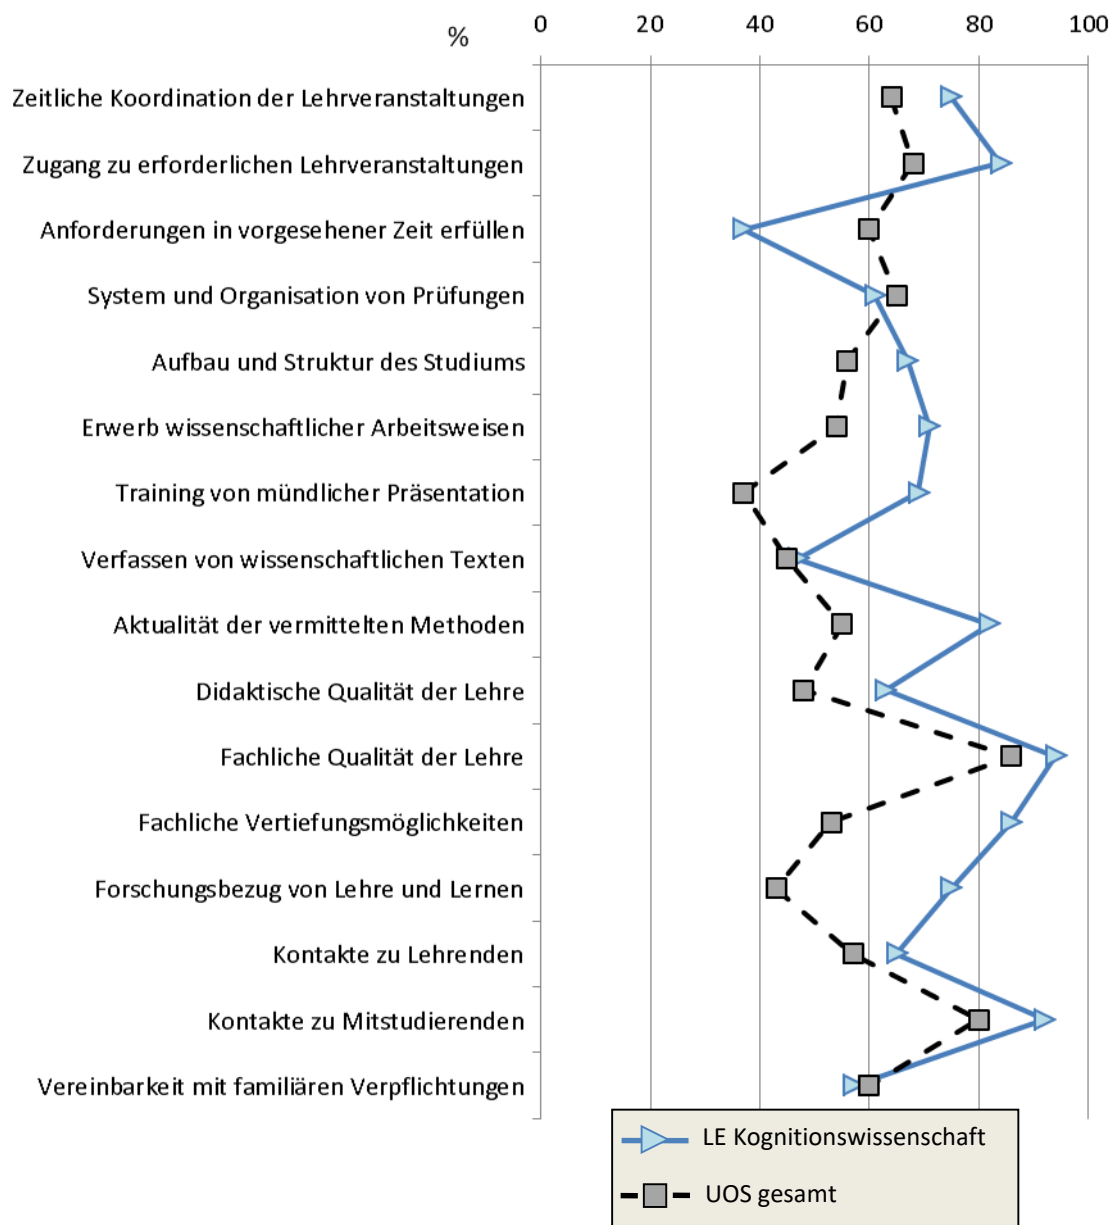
%
0 20 40 60 80 100

Zeitliche Koordination der Lehrveranstaltungen
Zugang zu erforderlichen Lehrveranstaltungen
Anforderungen in vorgesehener Zeit erfüllen
System und Organisation von Prüfungen
Aufbau und Struktur des Studiums
Erwerb wissenschaftlicher Arbeitsweisen
Training von mündlicher Präsentation
Verfassen von wissenschaftlichen Texten
Aktualität der vermittelten Methoden
Didaktische Qualität der Lehre
Fachliche Qualität der Lehre
Fachliche Vertiefungsmöglichkeiten
Forschungsbezug von Lehre und Lernen
Kontakte zu Lehrenden
Kontakte zu Mitstudierenden
Vereinbarkeit mit familiären Verpflichtungen

LE Kognitionswissenschaft
UOS gesamt